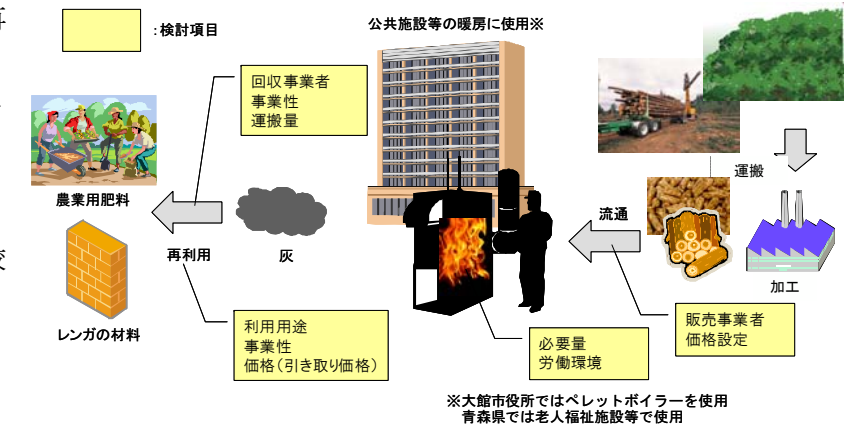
:検討項目

公共施設等の暖房に使用※

回収事業者
事業性
運搬量

農業用肥料

再利用

灰

運搬

流通

加工

レンガの材料

利用用途
事業性
価格（引き取り価格）

必要量
労働環境

販売事業者
価格設定

※大館市役所ではペレットボイラーを使用
青森県では老人福祉施設等で使用